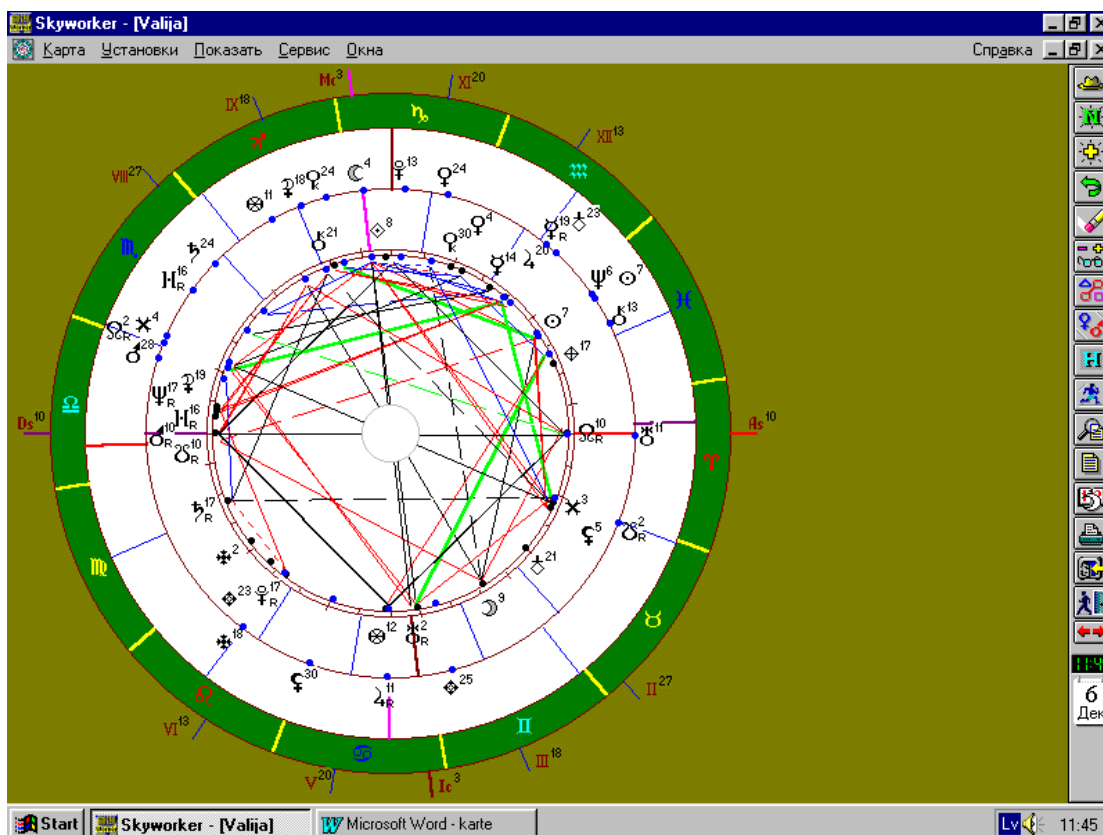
Skyworker - [Valija]

Карта Установки Показать Сервис Окна

Справка

Mc$^3$

XI$^{20}$

IX$^{18}$

XII$^{13}$

VIII$^{27}$

Ds$^{10}$

As$^{10}$

VI$^{13}$

II$^{27}$

V$^{20}$

Ic$^3$

III$^{18}$

11:4

6
Дек

Start

Skyworker - [Valija]

Microsoft Word - karte

Lv

11:45